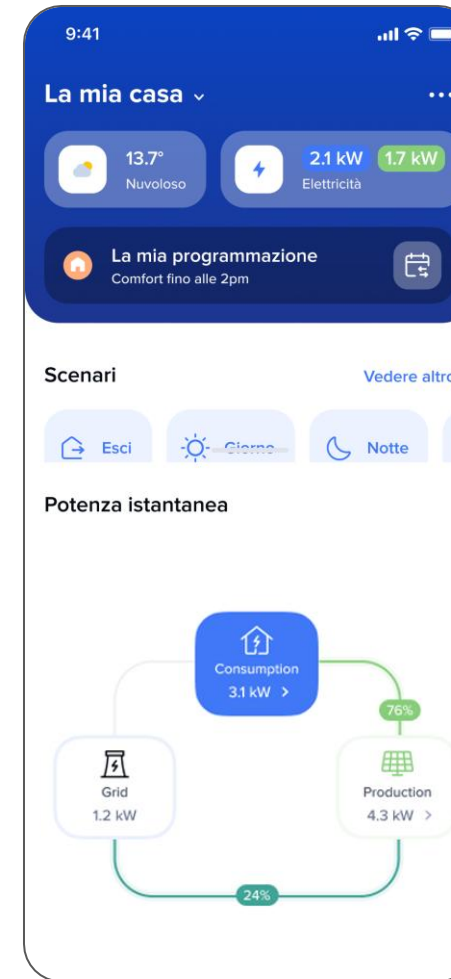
9:41

La mia casa ⌄

13.7°
Nuvoloso

2.1 kW 1.7 kW
Elettricità

La mia programmazione
Comfort fino alle 2pm

Scenari

Vedere altro

Esci

Giorno

Notte

Potenza istantanea

Consumption
3.1 kW >

76%

Grid
1.2 kW

Production
4.3 kW >

24%